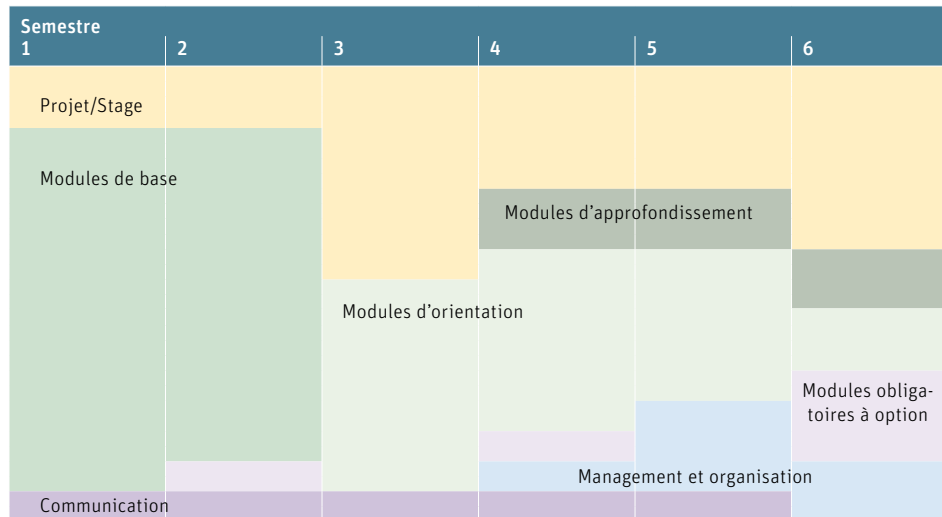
Semestre

| 1 | 2 | 3 | 4 | 5 | 6 |
|---|---|---|---|---|---|

Projet/Stage

Modules de base

Modules d'approfondissement

Modules d'orientation

Modules obligatoires à option

Management et organisation

Communication